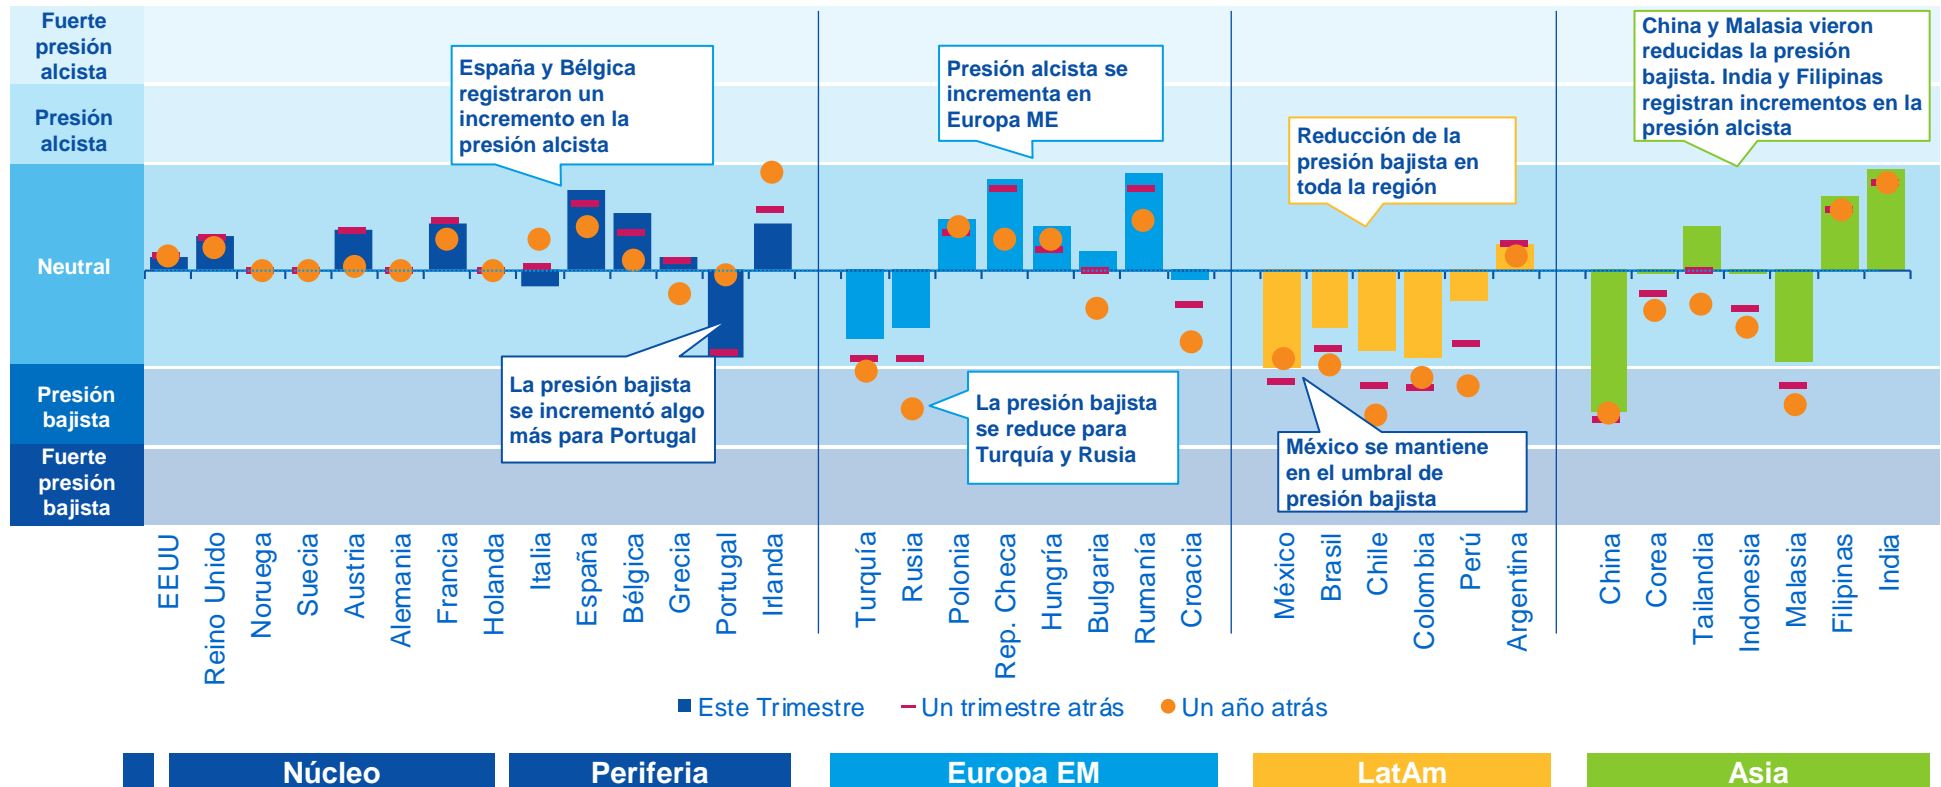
Fuerte presión alcista

Presión alcista

Neutral

Presión bajista

Fuerte presión bajista

España y Bélgica registraron un incremento en la presión alcista

Presión alcista se incrementa en Europa ME

Reducción de la presión bajista en toda la región

China y Malasia vieron reducidas la presión bajista. India y Filipinas registran incrementos en la presión alcista

La presión bajista se incrementó algo más para Portugal

La presión bajista se reduce para Turquía y Rusia

México se mantiene en el umbral de presión bajista

EEUU
Reino Unido
Noruega
Suecia
Austria
Alemania
Francia
Holanda
Italia
España
Bélgica
Grecia
Portugal
Irlanda
Turquía
Rusia
Polonia
Rep. Checa
Hungría
Bulgaria
Rumanía
Croacia
México
Brasil
Chile
Colombia
Perú
Argentina
China
Corea
Tailandia
Indonesia
Malasia
Filipinas
India

Este Trimestre
Un trimestre atrás
Un año atrás

Núcleo
Periferia
Europa EM
LatAm
Asia